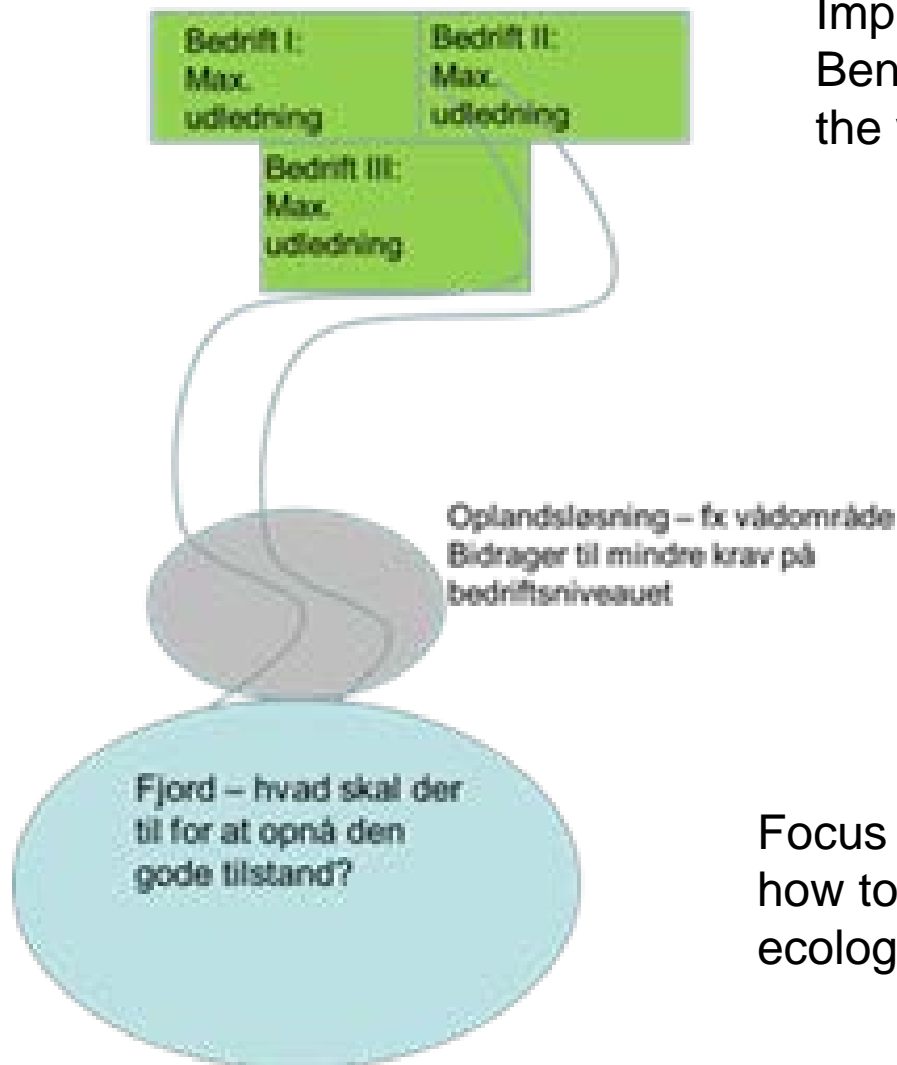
Bedrift I: Max. udledning

Bedrift II: Max. udledning

Bedrift III: Max. udledning

Imp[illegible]
Ben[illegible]
the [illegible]

Oplandsløsning – fx vådområde
Bidrager til mindre krav på bedriftsniveauet

Fjord – hvad skal der til for at opnå den gode tilstand?

Focus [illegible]
how to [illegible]
ecolog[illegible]